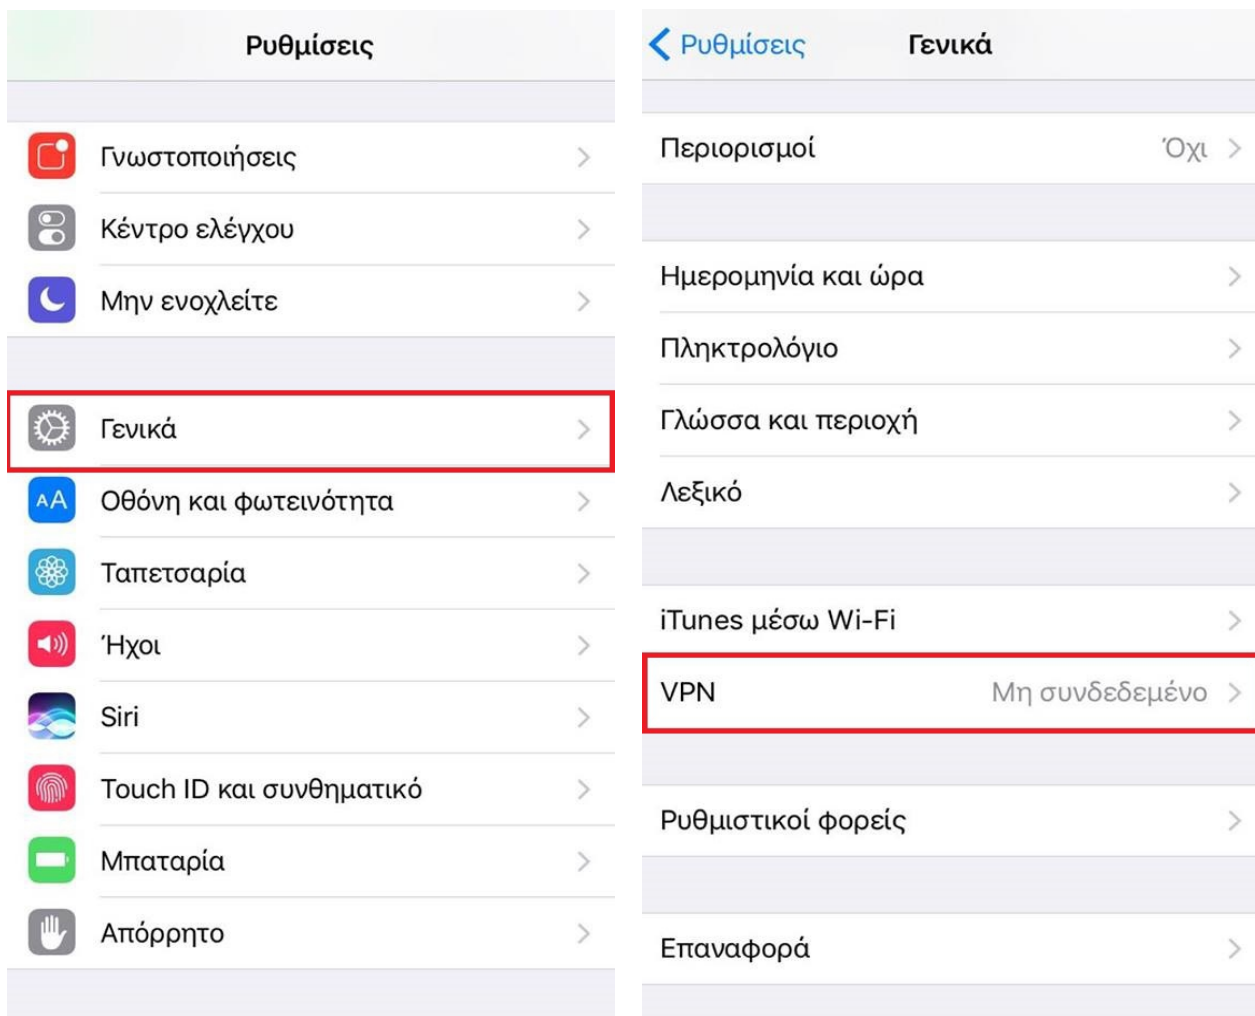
Ρυθμίσεις

Γνωστοποιήσεις

Κέντρο ελέγχου

Μην ενοχλείτε

Γενικά

Οθόνη και φωτεινότητα

Ταπετσαρία

Ήχοι

Siri

Touch ID και συνθηματικό

Μπαταρία

Απόρρητο

Ρυθμίσεις Γενικά

Περιορισμοί Όχι

Ημερομηνία και ώρα

Πληκτρολόγιο

Γλώσσα και περιοχή

Λεξικό

iTunes μέσω Wi-Fi

VPN Μη συνδεδεμένο

Ρυθμιστικοί φορείς

Επαναφορά